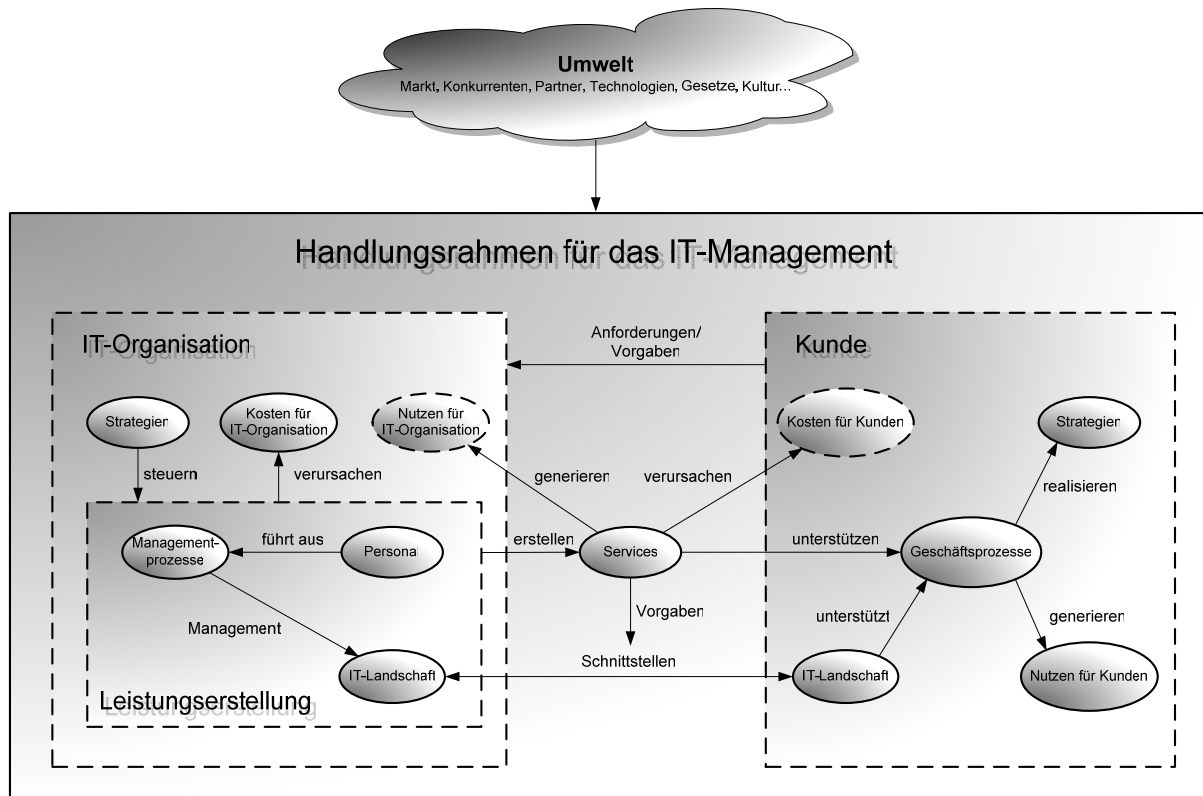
Umwelt
Markt, Konkurrenten, Partner, Technologien, Gesetze, Kultur...

Handlungsrahmen für das IT-Management

IT-Organisation

Anforderungen/ Vorgaben

Kunde

Strategien

Kosten für IT-Organisation

Nutzen für IT-Organisation

Kosten für Kunden

Strategien

steuern

verursachen

generieren

verursachen

realisieren

Management-prozesse

führt aus

Personal

erstellen

Services

unterstützen

Geschäftsprozesse

Vorgaben

Management

unterstützt

generieren

IT-Landschaft

Schnittstellen

IT-Landschaft

Nutzen für Kunden

Leistungserstellung